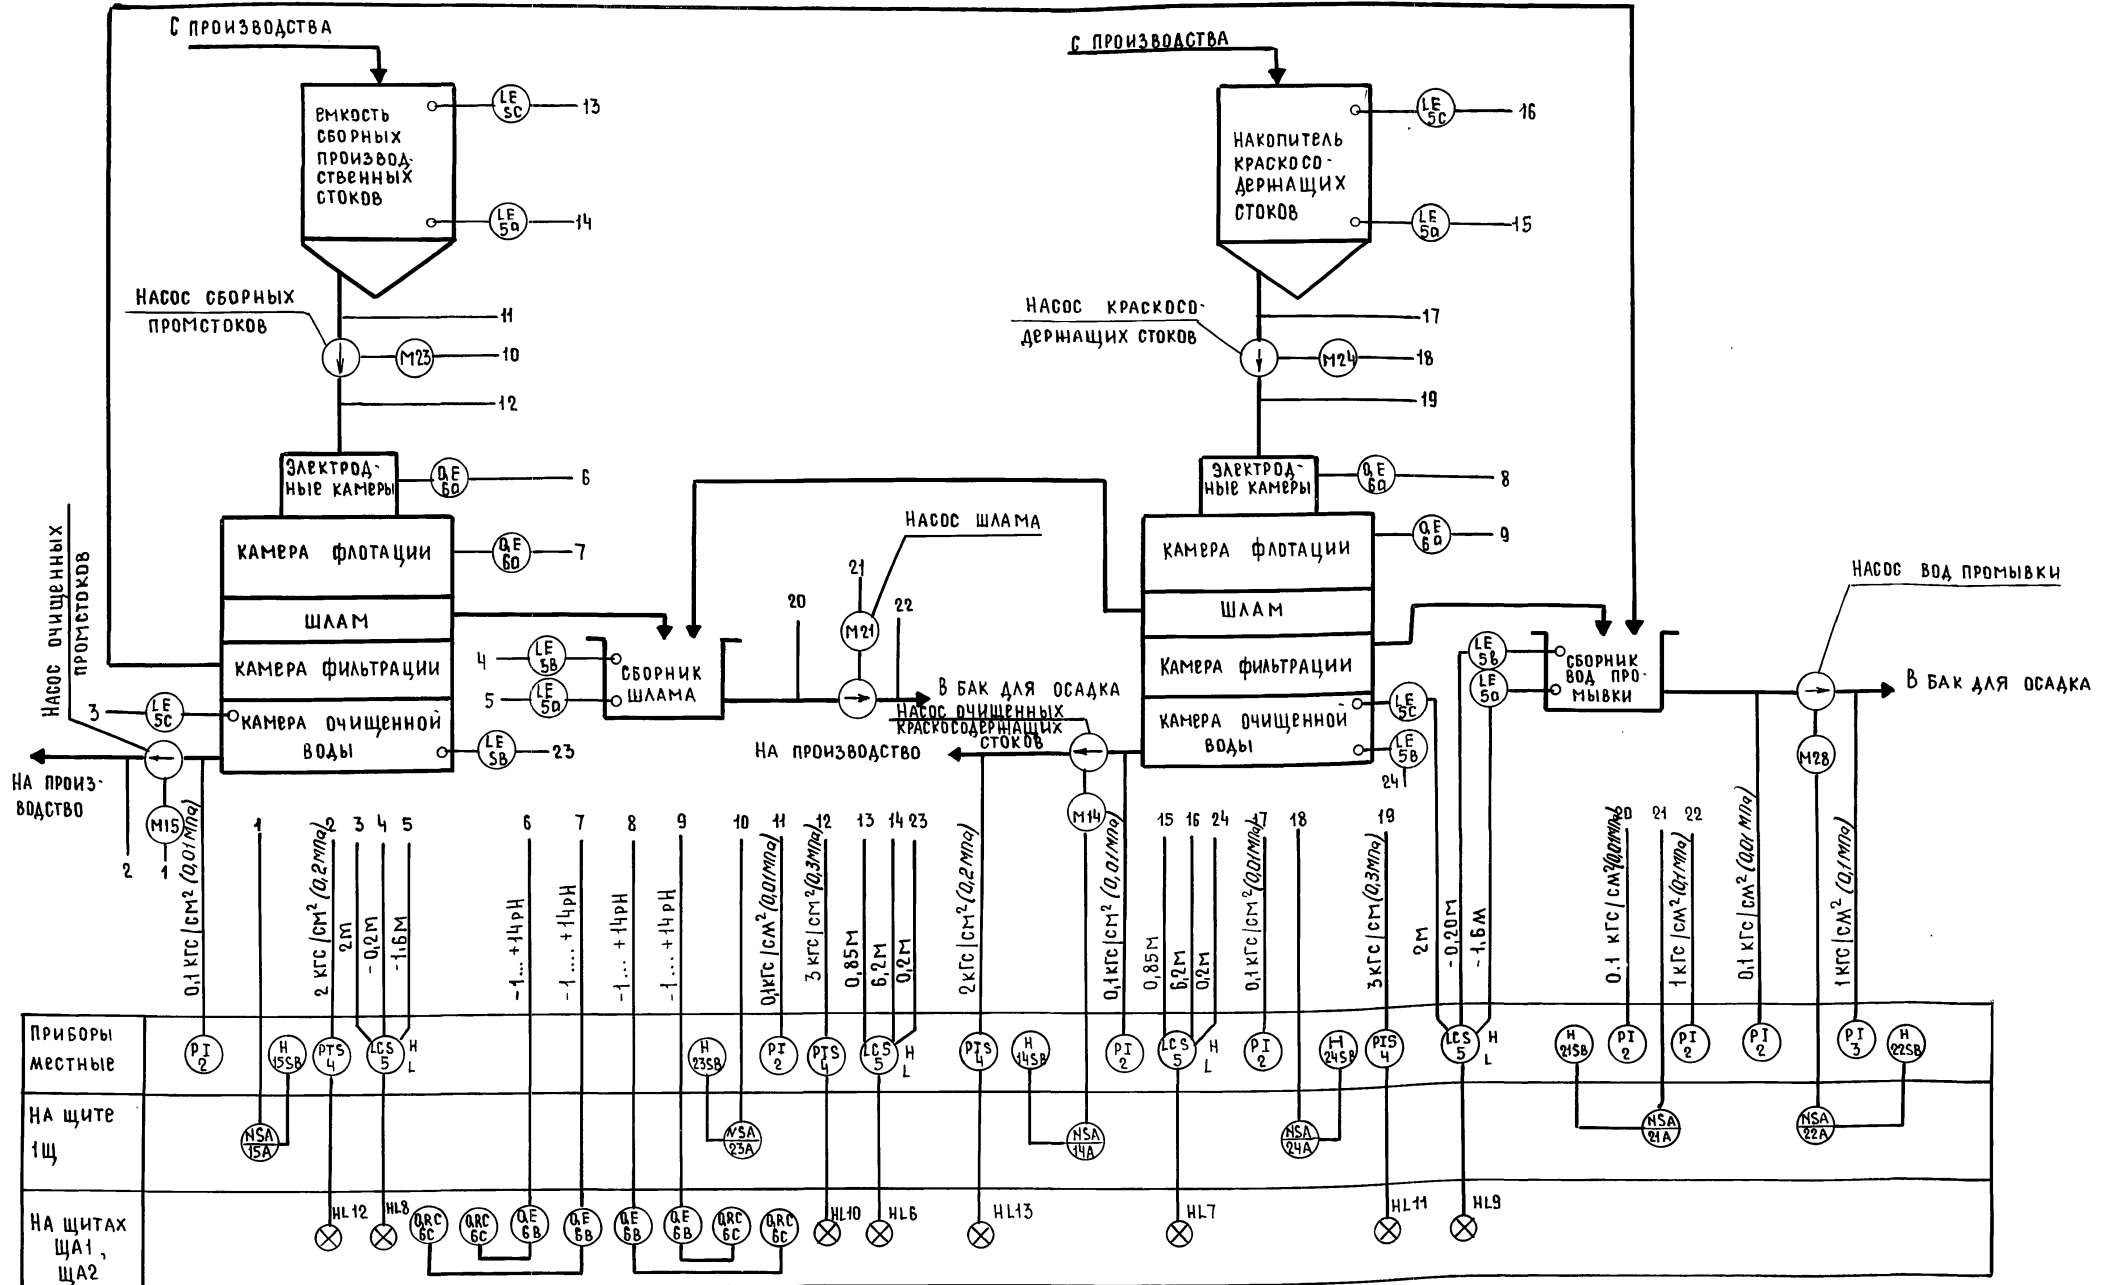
С ПРОИЗВОДСТВА

ЕМКОСТЬ СБОРНЫХ ПРОИЗВОДСТВЕННЫХ СТОКОВ

LE 5C — 13

LE 5a — 14

НАСОС СБОРНЫХ ПРОМСТОКОВ

11

M23 — 10

12

ЭЛЕКТРОДНЫЕ КАМЕРЫ

QE 6a — 6

КАМЕРА ФЛОТАЦИИ

QE 6a — 7

ШЛАМ

КАМЕРА ФИЛЬТРАЦИИ

КАМЕРА ОЧИЩЕННОЙ ВОДЫ

3 LE 5C

LE 5B — 23

НАСОС ОЧИЩЕННЫХ ПРОМСТОКОВ

НА ПРОИЗВОДСТВО

M15

2 1

С ПРОИЗВОДСТВА

НАКОПИТЕЛЬ КРАСКОСОДЕРЖАЩИХ СТОКОВ

LE 5C — 16

LE 5a — 15

НАСОС КРАСКОСОДЕРЖАЩИХ СТОКОВ

17

M24 — 18

19

ЭЛЕКТРОДНЫЕ КАМЕРЫ

QE 6a — 8

QE 6a — 9

КАМЕРА ФЛОТАЦИИ

ШЛАМ

КАМЕРА ФИЛЬТРАЦИИ

КАМЕРА ОЧИЩЕННОЙ ВОДЫ

LE 5C

LE 5B

24

НАСОС ШЛАМА

21 M21 20 22

4 LE 5B

5 LE 5a

СБОРНИК ШЛАМА

В БАК ДЛЯ ОСАДКА

НАСОС ОЧИЩЕННЫХ КРАСКОСОДЕРЖАЩИХ СТОКОВ

НА ПРОИЗВОДСТВО

M14

LE 5B

LE 5a

СБОРНИК ВОД ПРОМЫВКИ

НАСОС ВОД ПРОМЫВКИ

В БАК ДЛЯ ОСАДКА

M28

1 2 3 4 5 6 7 8 9 10 11 12 13 14 23 15 16 24 17 18 19 20 21 22

0,1 кгс/см$^2$ (0,01МПа)

2 кгс/см$^2$ (0,2МПа)

2м

-0,2м

-1,6м

-1...+14pH

-1...+14pH

-1...+14pH

-1...+14pH

0,1кгс/см$^2$ (0,01МПа)

3 кгс/см$^2$ (0,3МПа)

0,85м

6,2м

0,2м

2кгс/см$^2$ (0,2МПа)

0,1кгс/см$^2$ (0,01МПа)

0,85м

6,2м

0,2м

0,1 кгс/см$^2$ (0,01МПа)

3кгс/см (0,3МПа)

2м

-0,20м

-1,6м

0,1 кгс/см$^2$ (0,01МПа)

1 кгс/см$^2$ (0,1МПа)

0,1 кгс/см$^2$ (0,01МПа)

1 кгс/см$^2$ (0,1МПа)

| ПРИБОРЫ МЕСТНЫЕ | PI 2, H 15SB, PTS 4, LCS 5 H L, H 23SB, PI 2, PTS 4, LCS 5 H L, PTS 4, H 14SB, PI 2, LCS 5 H L, PI 2, H 24SB, PIS 4, LCS 5 H L, H 21SB, PI 2, PI 2, PI 2, PI 3, H 22SB |
|---|---|
| НА ЩИТЕ 1Щ | NSA 15A, NSA 23A, NSA 14A, NSA 24A, NSA 21A, NSA 22A |
| НА ЩИТАХ ЩА1, ЩА2 | HL12, HL8, QRC 6C, QRC 6C, QE 6B, QE 6B, QE 6B, QE 6B, QRC 6C, QRC 6C, HL10, HL6, HL13, HL7, HL11, HL9 |